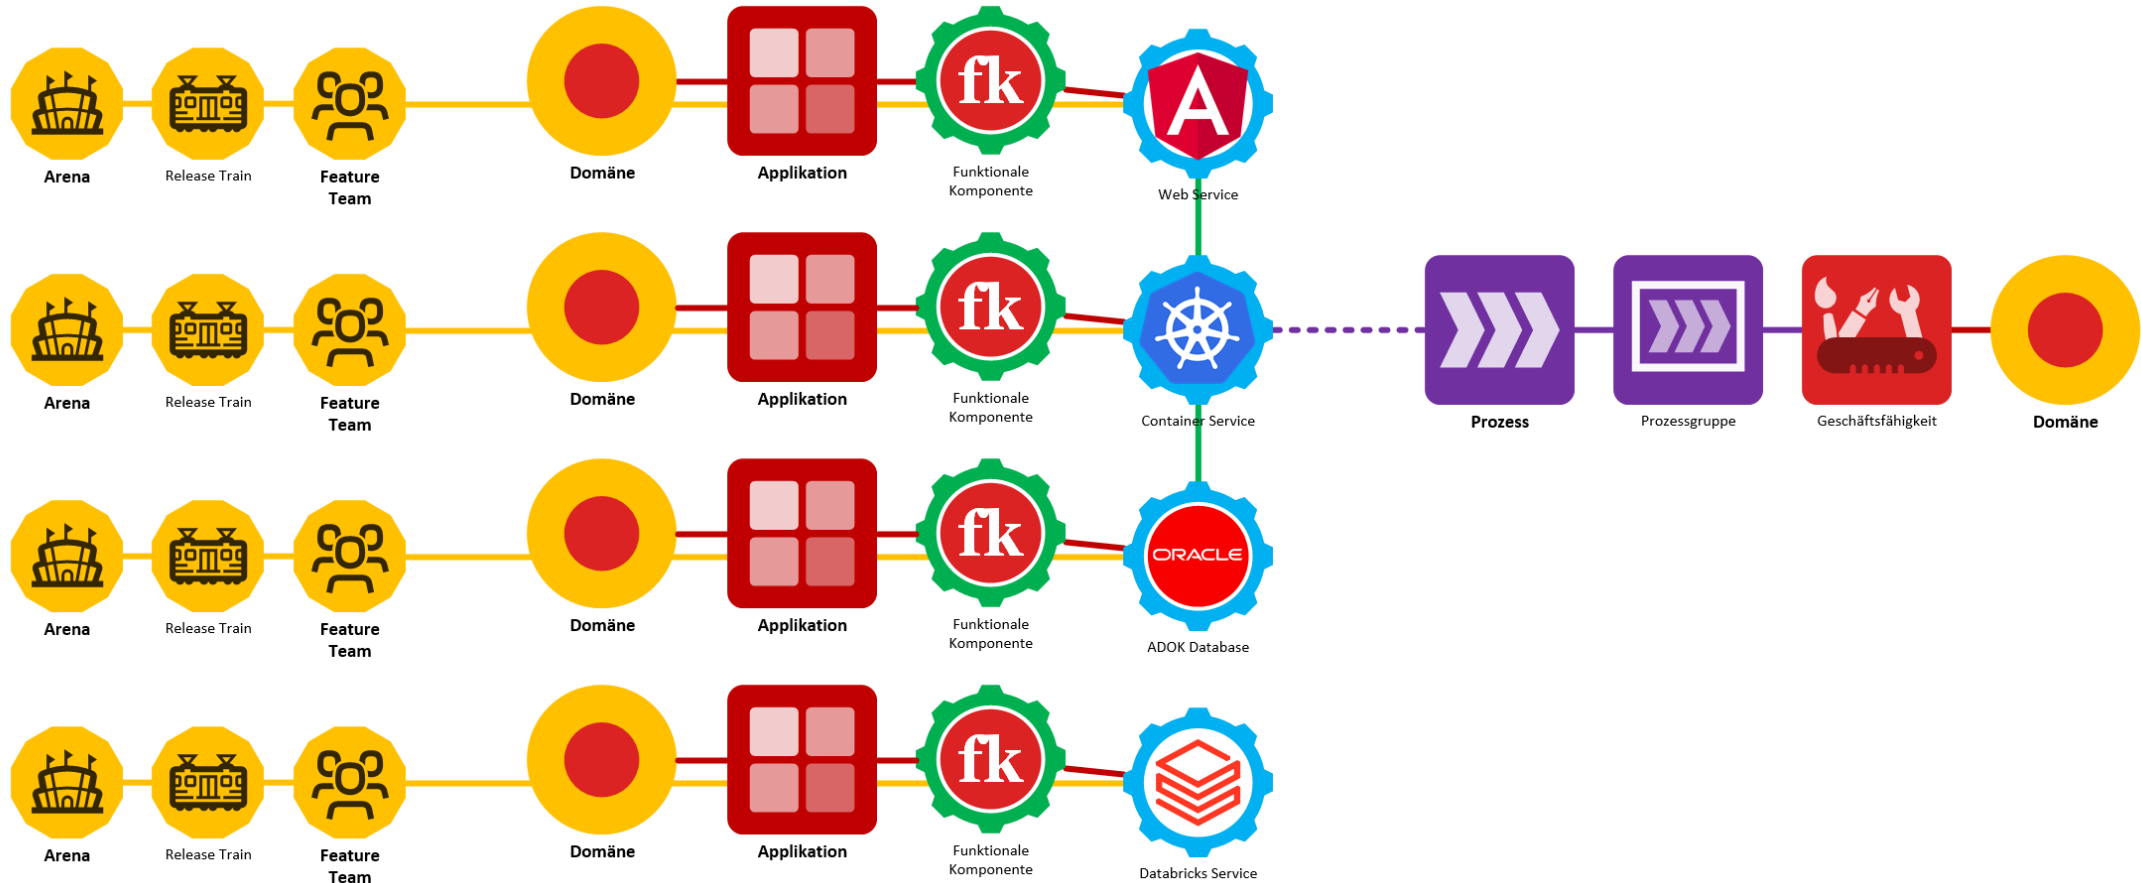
Arena
Release Train
Feature Team
Domäne
Applikation
fk
Funktionale Komponente
Web Service

Arena
Release Train
Feature Team
Domäne
Applikation
fk
Funktionale Komponente
Container Service

Prozess
Prozessgruppe
Geschäftsfähigkeit
Domäne

Arena
Release Train
Feature Team
Domäne
Applikation
fk
Funktionale Komponente
ORACLE
ADOK Database

Arena
Release Train
Feature Team
Domäne
Applikation
fk
Funktionale Komponente
Databricks Service